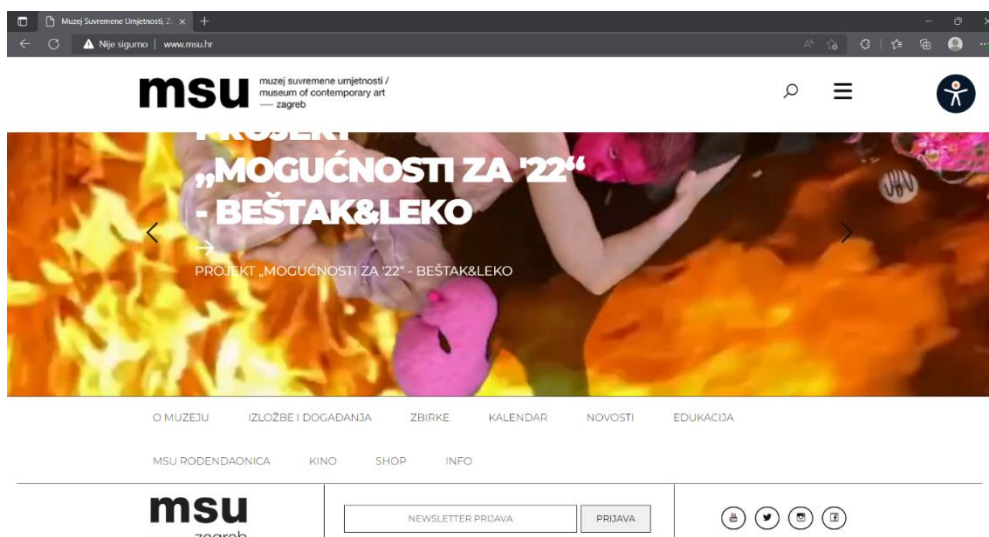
Muzej Suvremene Umjetnosti, Za ×

Nije sigurno | www.msu.hr

msu muzej suvremene umjetnosti / museum of contemporary art — zagreb

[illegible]

„MOGUĆNOSTI ZA '22"
- BEŠTAK&LEKO

PROJEKT „MOGUĆNOSTI ZA '22" - BEŠTAK&LEKO

O MUZEJU IZLOŽBE I DOGAĐANJA ZBIRKE KALENDAR NOVOSTI EDUKACIJA

MSU ROĐENDAONICA KINO SHOP INFO

msu
zagreb

NEWSLETTER PRIJAVA

PRIJAVA